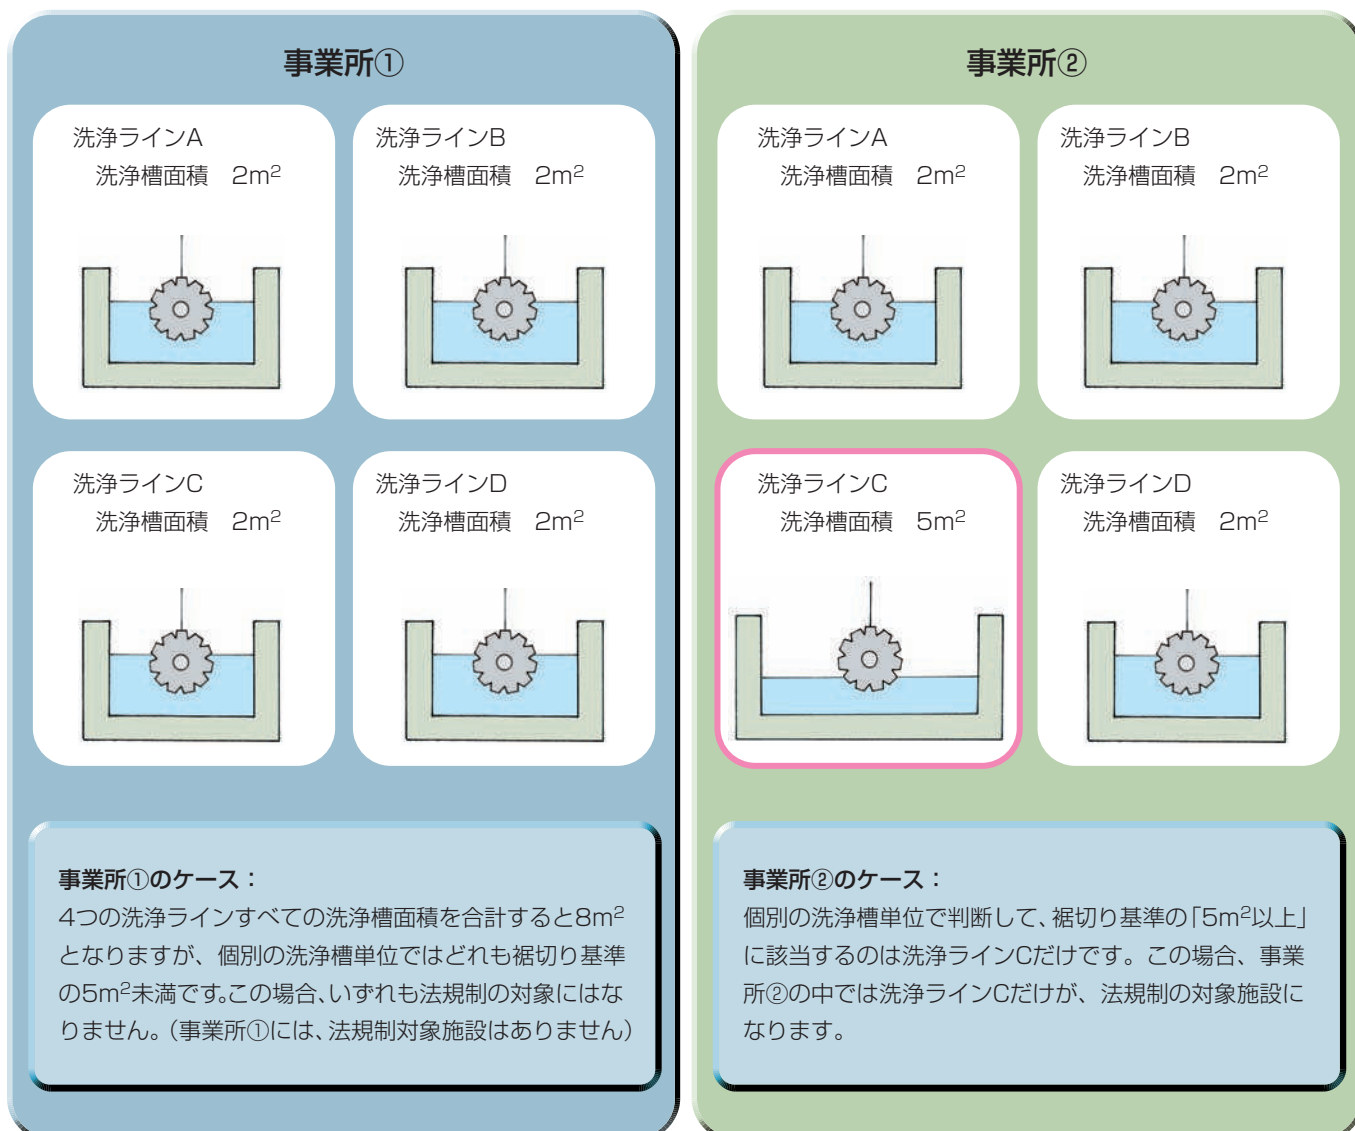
事業所①

洗浄ラインA
洗浄槽面積　2m$^2$

洗浄ラインB
洗浄槽面積　2m$^2$

洗浄ラインC
洗浄槽面積　2m$^2$

洗浄ラインD
洗浄槽面積　2m$^2$

事業所①のケース：
4つの洗浄ラインすべての洗浄槽面積を合計すると8m$^2$となりますが、個別の洗浄槽単位ではどれも裾切り基準の5m$^2$未満です。この場合、いずれも法規制の対象にはなりません。（事業所①には、法規制対象施設はありません）

事業所②

洗浄ラインA
洗浄槽面積　2m$^2$

洗浄ラインB
洗浄槽面積　2m$^2$

洗浄ラインC
洗浄槽面積　5m$^2$

洗浄ラインD
洗浄槽面積　2m$^2$

事業所②のケース：
個別の洗浄槽単位で判断して、裾切り基準の「5m$^2$以上」に該当するのは洗浄ラインCだけです。この場合、事業所②の中では洗浄ラインCだけが、法規制の対象施設になります。